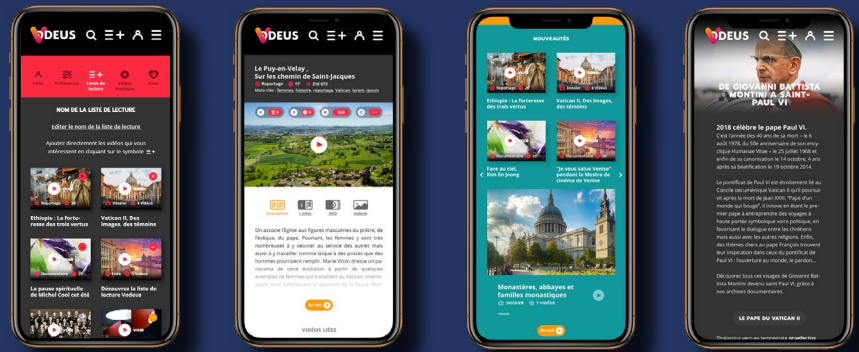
VDEUS

Infos
Préférences
Listes de lecture
Vidéos financer
Dons

NOM DE LA LISTE DE LECTURE

Editer le nom de la liste de lecture

Ajoutez directement les vidéos qui vous intéressent en cliquant sur le symbole

Reportage
Ethiopie : La forteresse des trois vertus

Dossier
5 Vidéos
Vatican II, Des images, des témoins

Documentaire
La pause spirituelle de Michel Cool cet été

Extra
Découvrez la liste de lecture Vodeus

VDEUS

Le Puy-en-Velay , Sur les chemin de Saint-Jacques

Reportage
Mots-clés : femmes, histoire, reportage, Vatican, lorem, ipsum

Description
L'aides
DVD
Galerie

On associe l'Eglise aux figures masculines du prêtre, de l'évêque, du pape. Pourtant, les femmes y sont très nombreuses à y œuvrer au service des autres mais aussi à y travailler comme laïque à des postes que des hommes pourraient remplir. Marie Wolin dresse un panorama de cette évolution à partir de quelques exemples de femmes qui travaillent au Vatican, interrogeant ainsi subtilement la question de la figure fém

En voir

VIDÉOS LIÉS

NOUVEAUTÉS

Reportage
Ethiopie : La forteresse des trois vertus

Dossier
6 Vidéos
Vatican II, Des images, des témoins

Face au ciel, Kim En Joong

"Je veux salue Venise" pendant la Mostra du cinéma de Venise

Monastères, abbayes et familles monastiques

DOSSIER
9 vidéos

En voir

VDEUS

DE GIOVANNI BATTISTA MONTINI A SAINT-PAUL VI

2018 célèbre le pape Paul VI.
C'est l'année des 40 ans de sa mort – le 6 août 1978, du 50e anniversaire de son encyclique Humanae Vitae – le 25 juillet 1968 et enfin de sa canonisation le 14 octobre, 4 ans après sa béatification le 19 octobre 2014.

Le pontificat de Paul VI est étroitement lié au Concile œcuménique Vatican II qu'il poursuivit après la mort de Jean XXIII. "Pape d'un monde qui bouge", il innove en étant le premier pape à entreprendre des voyages à haute portée symbolique voire politique, en favorisant le dialogue entre les chrétiens mais aussi avec les autres religions. Enfin, des thèmes chers au pape François trouvent leur inspiration dans ceux de l'héritage de Paul VI : l'ouverture au monde, le dialogue...

Découvrez tous ces visages de Giovanni Battista Montini devenu saint Paul VI, grâce à nos archives documentaires.

LE PAPE DU VATICAN II